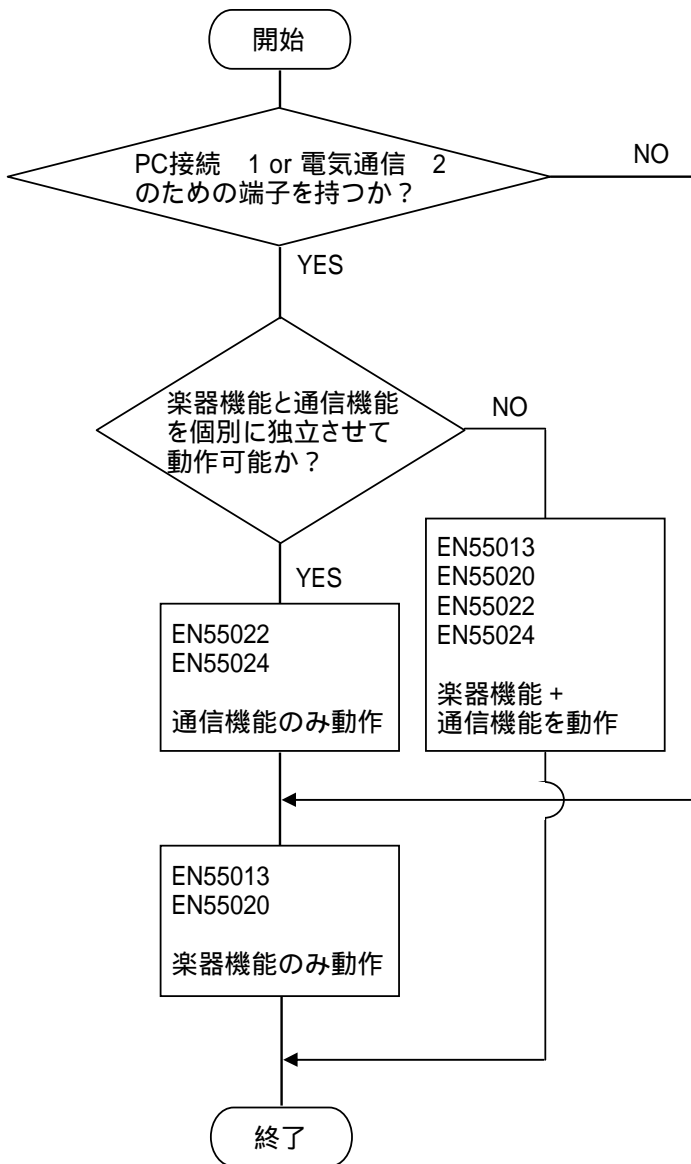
開始

PC接続　1 or 電気通信　2 のための端子を持つか？

NO

YES

楽器機能と通信機能を個別に独立させて動作可能か？

NO

YES

EN55022
EN55024

通信機能のみ動作

EN55013
EN55020
EN55022
EN55024

楽器機能 +
通信機能を動作

EN55013
EN55020

楽器機能のみ動作

終了